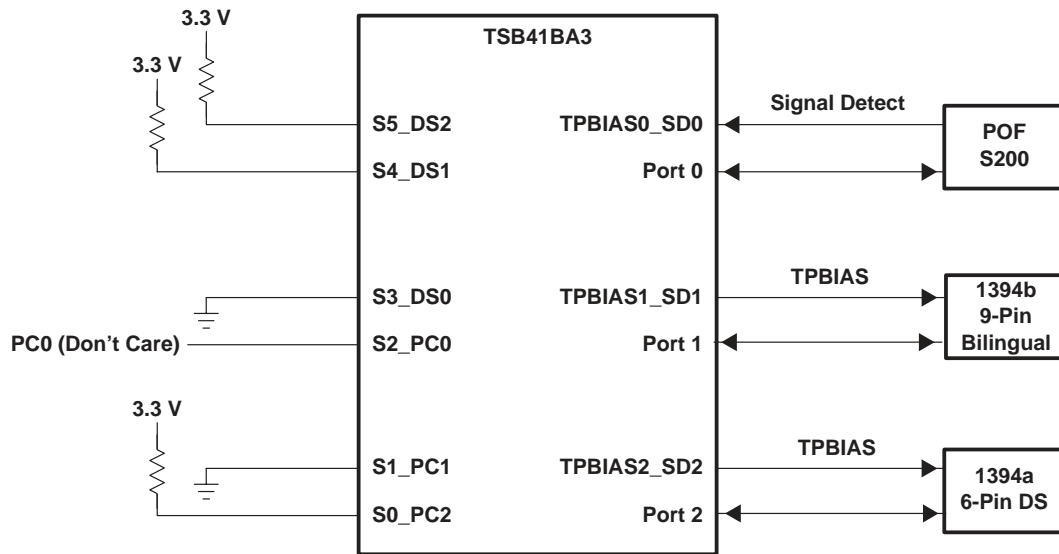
3.3 V
3.3 V
TSB41BA3
S5_DS2
S4_DS1
TPBIAS0_SD0
Port 0
Signal Detect
POF
S200
S3_DS0
S2_PC0
PC0 (Don’t Care)
TPBIAS1_SD1
Port 1
TPBIAS
1394b
9-Pin
Bilingual
3.3 V
S1_PC1
S0_PC2
TPBIAS2_SD2
Port 2
TPBIAS
1394a
6-Pin DS